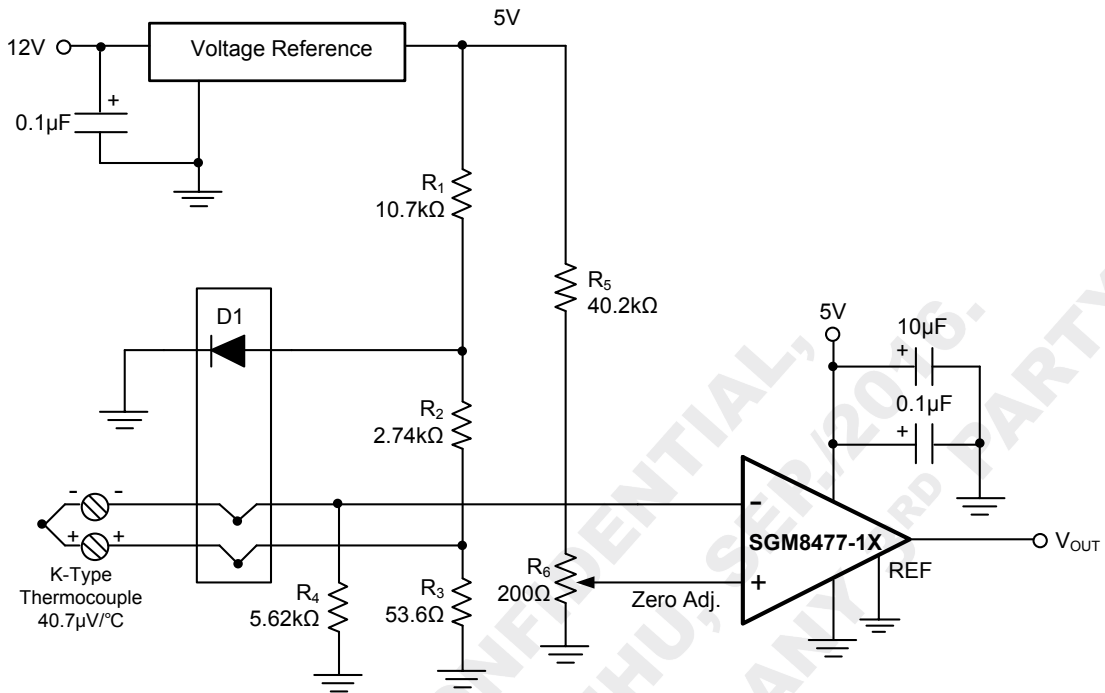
12V

Voltage Reference

5V

+

0.1μF

$R_1$
10.7kΩ

$R_5$
40.2kΩ

D1

5V

10μF

+

0.1μF

+

$R_2$
2.74kΩ

-

-

-

+

+

SGM8477-1X

$V_{OUT}$

K-Type Thermocouple 40.7μV/°C

$R_4$
5.62kΩ

$R_3$
53.6Ω

$R_6$
200Ω

Zero Adj.

+

REF

CONFIDENTIAL, SEP/2016, 3RD PARTY